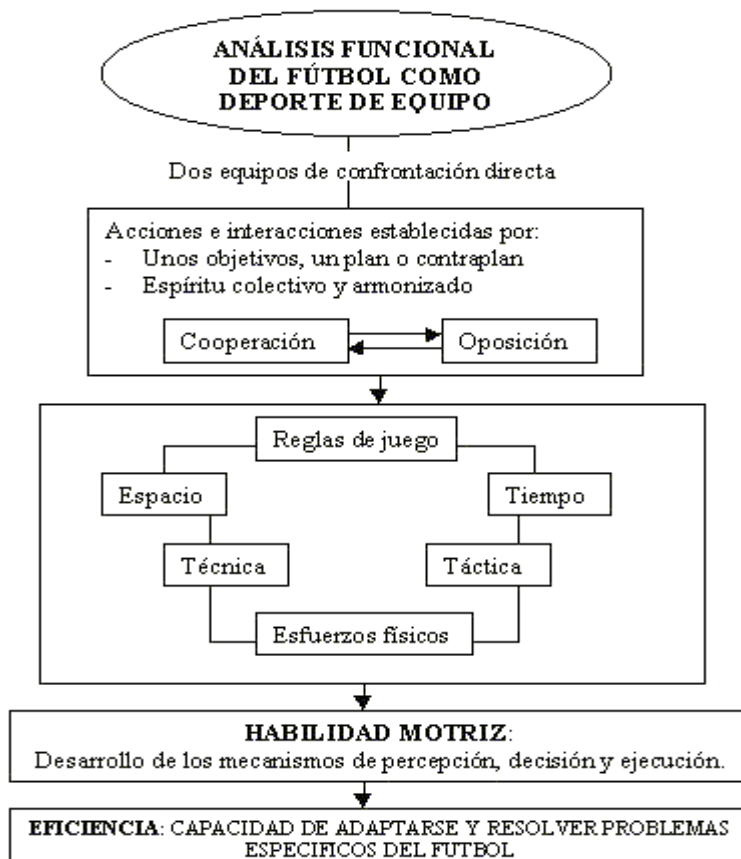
ANÁLISIS FUNCIONAL DEL FÚTBOL COMO DEPORTE DE EQUIPO

Dos equipos de confrontación directa

Acciones e interacciones establecidas por:
- Unos objetivos, un plan o contraplan
- Espíritu colectivo y armonizado

Cooperación

Oposición

Reglas de juego

Espacio

Tiempo

Técnica

Táctica

Esfuerzos físicos

HABILIDAD MOTRIZ:
Desarrollo de los mecanismos de percepción, decisión y ejecución.

EFICIENCIA: CAPACIDAD DE ADAPTARSE Y RESOLVER PROBLEMAS ESPECIFICOS DEL FUTBOL